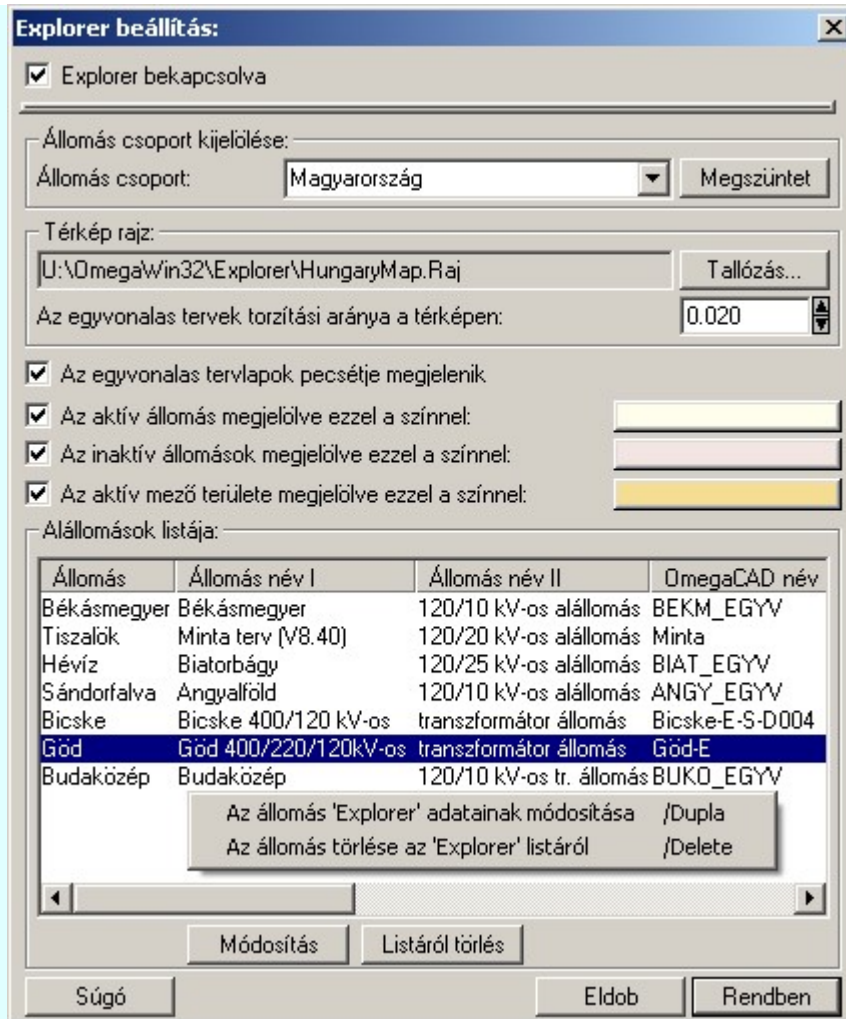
Explorer beállítás:

Explorer bekapcsolva

Állomás csoport kijelölése:
Állomás csoport: Magyarország Megszüntet

Térkép rajz:
U:\OmegaWin32\Explorer\HungaryMap.Raj Tallózás...
Az egyvonalas tervek torzítási aránya a térképen: 0.020

Az egyvonalas tervlapok pecsétje megjelenik
Az aktív állomás megjelölve ezzel a színnel:
Az inaktív állomások megjelölve ezzel a színnel:
Az aktív mező területe megjelölve ezzel a színnel:

Alállomások listája:

| Állomás | Állomás név I | Állomás név II | OmegaCAD név |
|---|---|---|---|
| Békásmegyer | Békásmegyer | 120/10 kV-os alállomás | BEKM_EGYV |
| Tiszalök | Minta terv (V8.40) | 120/20 kV-os alállomás | Minta |
| Hévíz | Biatorbágy | 120/25 kV-os alállomás | BIAT_EGYV |
| Sándorfalva | Angyalföld | 120/10 kV-os alállomás | ANGY_EGYV |
| Bicske | Bicske 400/120 kV-os | transzformátor állomás | Bicske-E-S-D004 |
| Göd | Göd 400/220/120kV-os | transzformátor állomás | Göd-E |
| Budaközép | Budaközép | 120/10 kV-os tr. állomás | BUKO_EGYV |

Az állomás 'Explorer' adatainak módosítása /Dupla
Az állomás törlése az 'Explorer' listáról /Delete

Módosítás Listáról törlés

Súgó Eldob Rendben